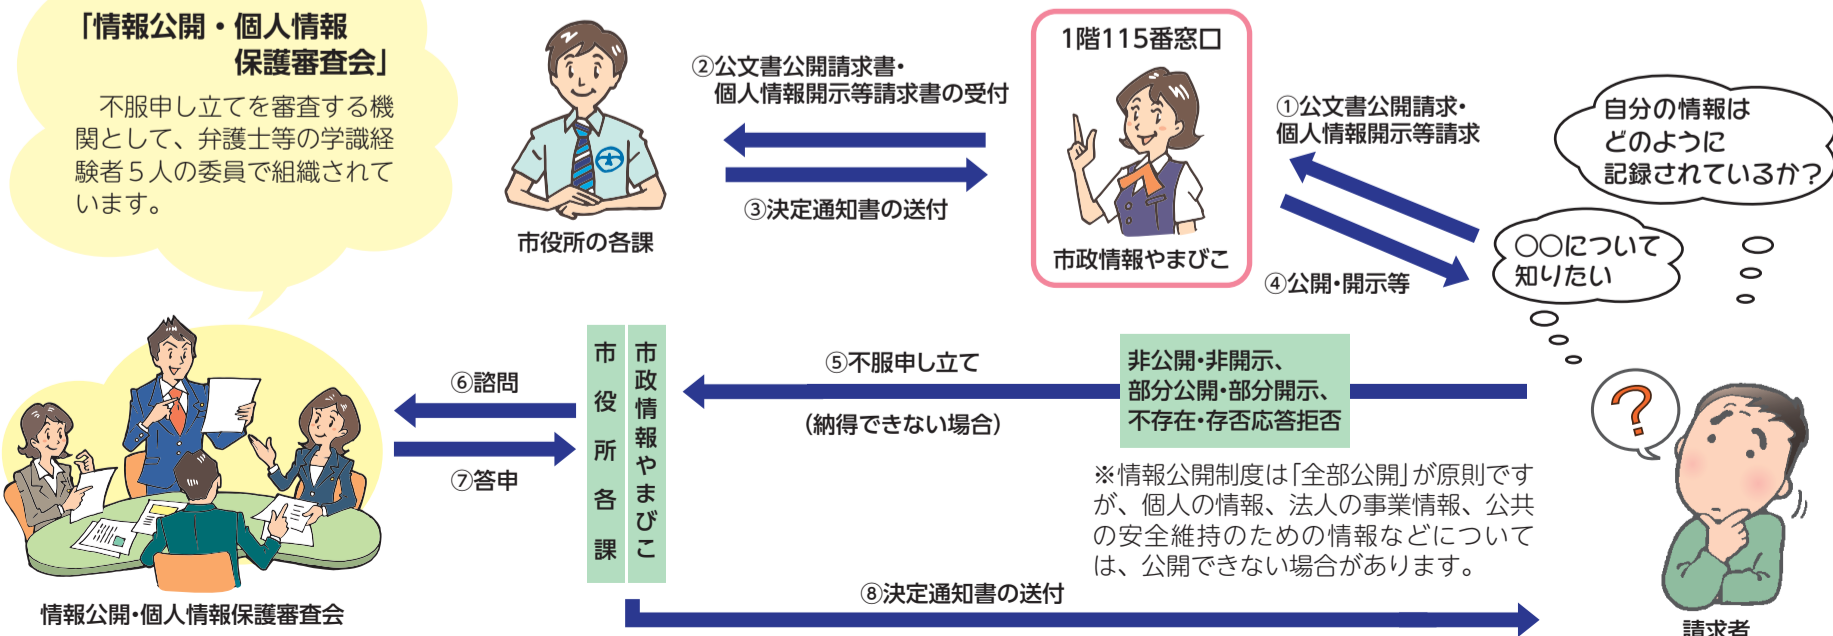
「情報公開・個人情報保護審査会」

不服申し立てを審査する機関として、弁護士等の学識経験者５人の委員で組織されています。

市役所の各課

②公文書公開請求書・個人情報開示等請求書の受付

③決定通知書の送付

1階115番窓口

市政情報やまびこ

①公文書公開請求・個人情報開示等請求

④公開・開示等

自分の情報はどのように記録されているか？

○○について知りたい

情報公開・個人情報保護審査会

⑥諮問

⑦答申

市役所各課

市政情報やまびこ

⑤不服申し立て

（納得できない場合）

非公開・非開示、部分公開・部分開示、不存在・存否応答拒否

※情報公開制度は「全部公開」が原則ですが、個人の情報、法人の事業情報、公共の安全維持のための情報などについては、公開できない場合があります。

⑧決定通知書の送付

請求者